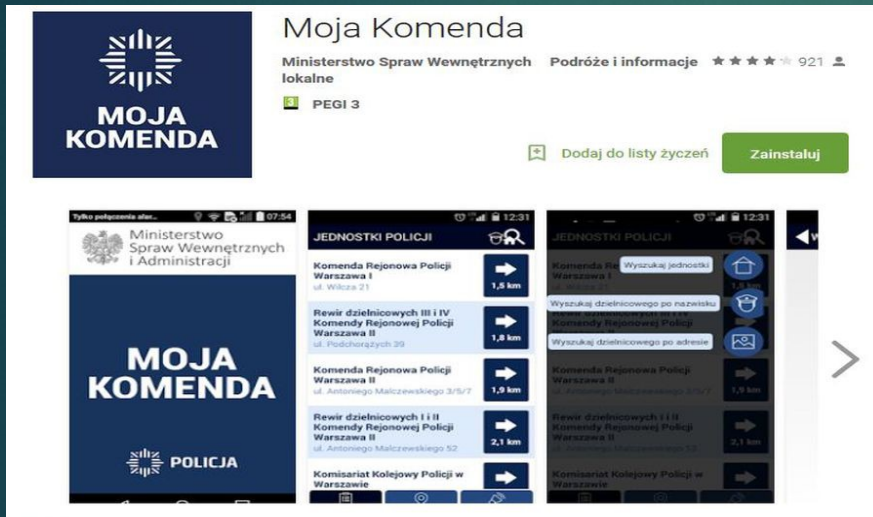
MOJA KOMENDA

Moja Komenda

Ministerstwo Spraw Wewnętrznych Podróże i informacje lokalne ★★★★★ 921

3 PEGI 3

Dodaj do listy życzeń

Zainstaluj

Tylko połączenia alar... 07:54

Ministerstwo Spraw Wewnętrznych i Administracji

MOJA KOMENDA

POLICJA

12:31

JEDNOSTKI POLICJI

Komenda Rejonowa Policji Warszawa I
ul. Wilcza 21
1,5 km

Rewir dzielnicowych III i IV Komendy Rejonowej Policji Warszawa II
ul. Podchorążych 29
1,8 km

Komenda Rejonowa Policji Warszawa II
ul. Antoniego Malczewskiego 3/5/7
1,9 km

Rewir dzielnicowych I i II Komendy Rejonowej Policji Warszawa II
ul. Antoniego Malczewskiego 52
2,1 km

Komisariat Kolejowy Policji w Warszawie

12:31

JEDNOSTKI POLICJI

Wyszukaj jednostki

Wyszukaj dzielnicowego po nazwisku

Wyszukaj dzielnicowego po adresie

Komenda Rejonowa Policji Warszawa II
ul. Antoniego Malczewskiego 3/5/7
1,9 km

Rewir dzielnicowych I i II Komendy Rejonowej Policji Warszawa II
ul. Antoniego Malczewskiego 52
2,1 km

Komisariat Kolejowy Policji w Warszawie